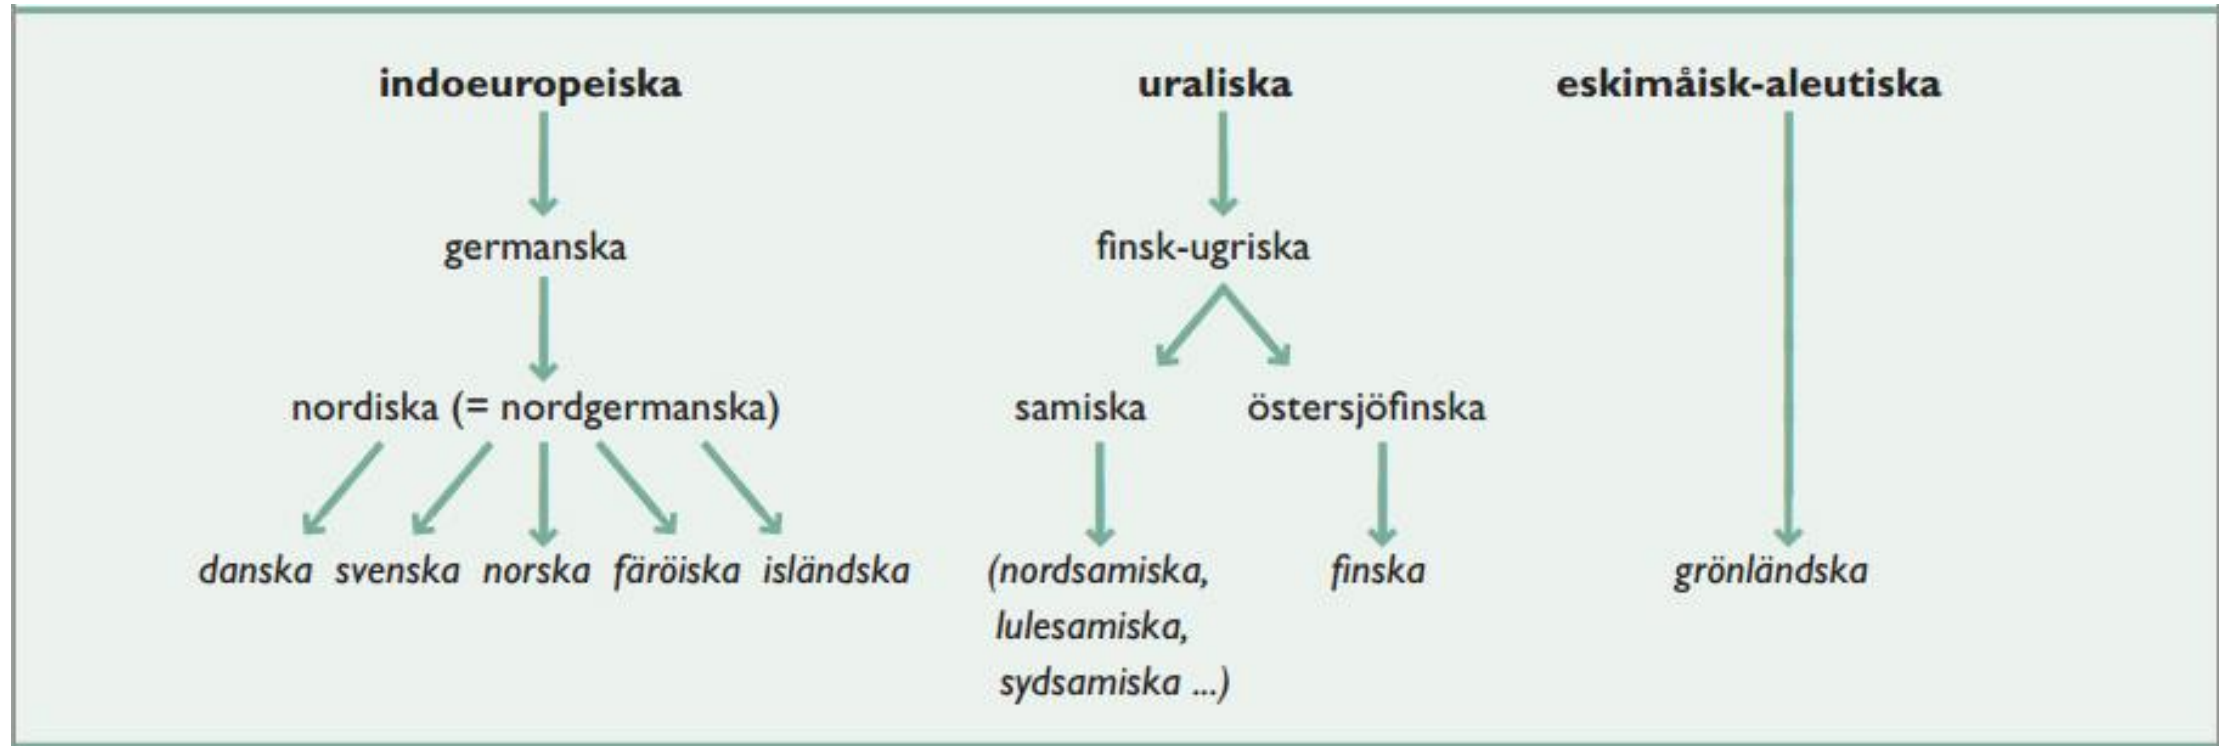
indoeuropeiska

germanska

nordiska (= nordgermanska)

danska svenska norska färöiska isländska

uraliska

finsk-ugriska

samiska östersjöfinska

(nordsamiska, lulesamiska, sydsamiska ...)

finska

eskimåisk-aleutiska

grönländska